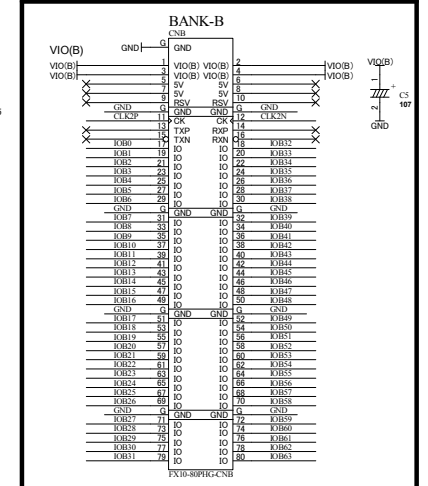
BANK-B
CNB
VIO(B)
GND
GND
VIO(B)
VIO(B)
1 VIO(B) VIO(B) 2
3 VIO(B) VIO(B) 4
VIO(B)
VIO(B)
7 5V 5V 6
9 5V 5V 8
RSV RSV 10
GND G GND GND G GND
CLK2P 11 CK CK 12 CLK2N
13 TXP RXP 14
15 TXN RXN 16
IOB0 17 IO IO 18 IOB32
IOB1 19 IO IO 20 IOB33
IOB2 21 IO IO 22 IOB34
IOB3 23 IO IO 24 IOB35
IOB4 25 IO IO 26 IOB36
IOB5 27 IO IO 28 IOB37
IOB6 29 IO IO 30 IOB38
GND G GND GND G GND
IOB7 31 IO IO 32 IOB39
IOB8 33 IO IO 34 IOB40
IOB9 35 IO IO 36 IOB41
IOB10 37 IO IO 38 IOB42
IOB11 39 IO IO 40 IOB43
IOB12 41 IO IO 42 IOB44
IOB13 43 IO IO 44 IOB45
IOB14 45 IO IO 46 IOB46
IOB15 47 IO IO 48 IOB47
IOB16 49 IO IO 50 IOB48
GND G GND GND G GND
IOB17 51 IO IO 52 IOB49
IOB18 53 IO IO 54 IOB50
IOB19 55 IO IO 56 IOB51
IOB20 57 IO IO 58 IOB52
IOB21 59 IO IO 60 IOB53
IOB22 61 IO IO 62 IOB54
IOB23 63 IO IO 64 IOB55
IOB24 65 IO IO 66 IOB56
IOB25 67 IO IO 68 IOB57
IOB26 69 IO IO 70 IOB58
GND G GND GND G GND
IOB27 71 IO IO 72 IOB59
IOB28 73 IO IO 74 IOB60
IOB29 75 IO IO 76 IOB61
IOB30 77 IO IO 78 IOB62
IOB31 79 IO IO 80 IOB63
FX10-80PHG-CNB
VIO(B)
1
+
C5
107
2
GND